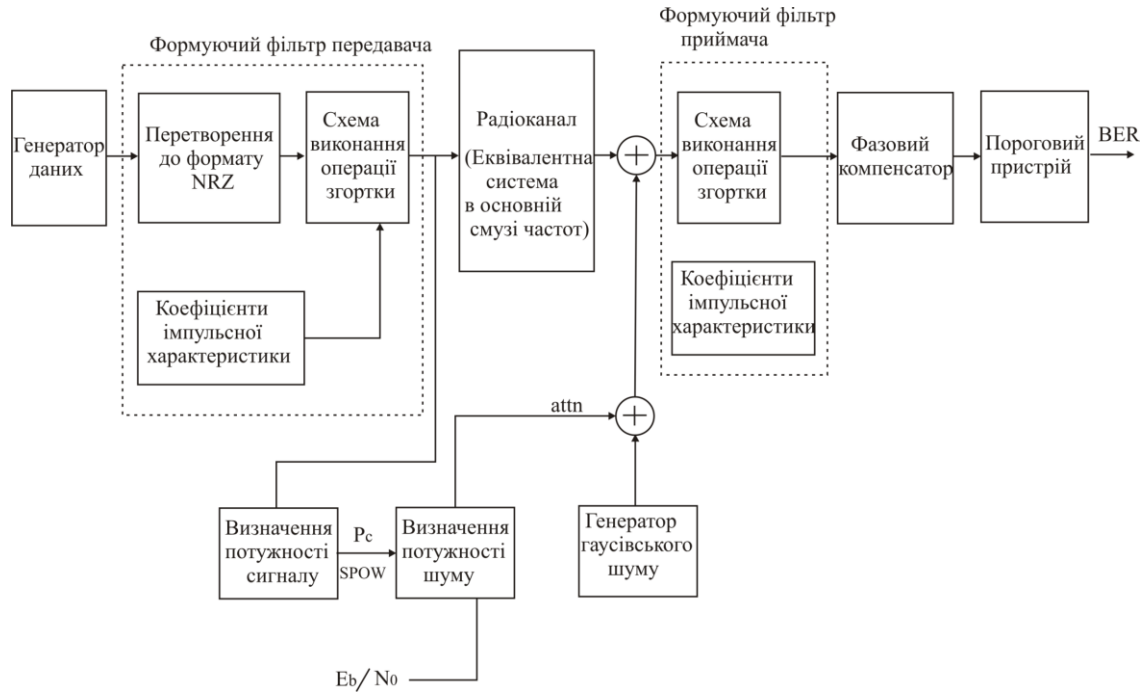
Формуючий фільтр передавача

Формуючий фільтр приймача

Генератор даних

Перетворення до формату NRZ

Схема виконання операції згортки

Коефіцієнти імпульсної характеристики

Радіоканал (Еквівалентна система в основній смузі частот)

Схема виконання операції згортки

Коефіцієнти імпульсної характеристики

Фазовий компенсатор

Пороговий пристрій

BER

attn

Визначення потужності сигналу

Pc

SPOW

Визначення потужності шуму

Генератор гаусівського шуму

Eb / N0